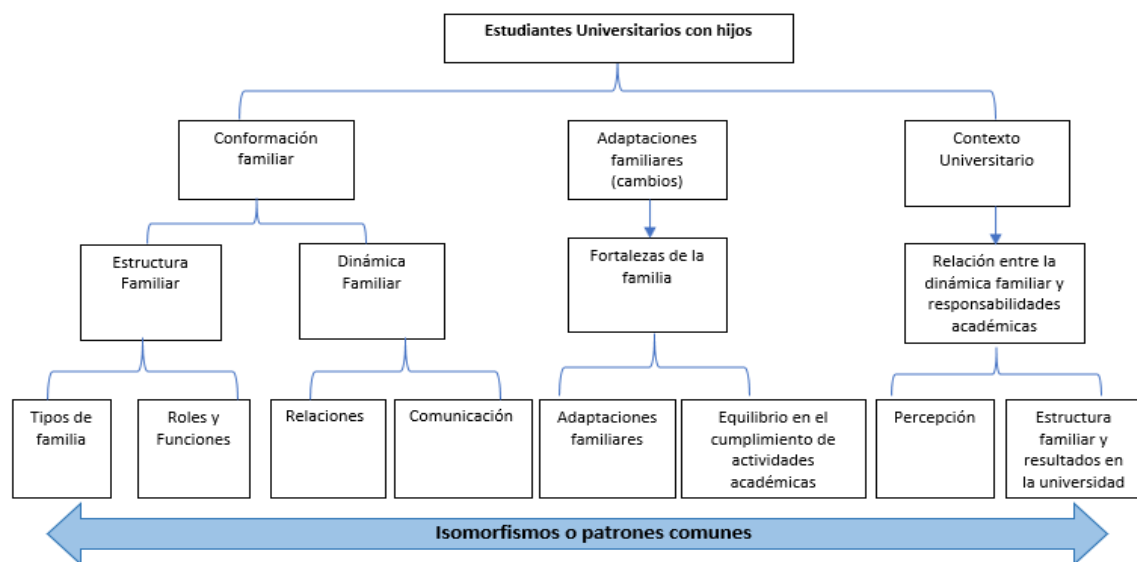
Estudiantes Universitarios con hijos

Conformación familiar

Adaptaciones familiares (cambios)

Contexto Universitario

Estructura Familiar

Dinámica Familiar

Fortalezas de la familia

Relación entre la dinámica familiar y responsabilidades académicas

Tipos de familia

Roles y Funciones

Relaciones

Comunicación

Adaptaciones familiares

Equilibrio en el cumplimiento de actividades académicas

Percepción

Estructura familiar y resultados en la universidad

Isomorfismos o patrones comunes